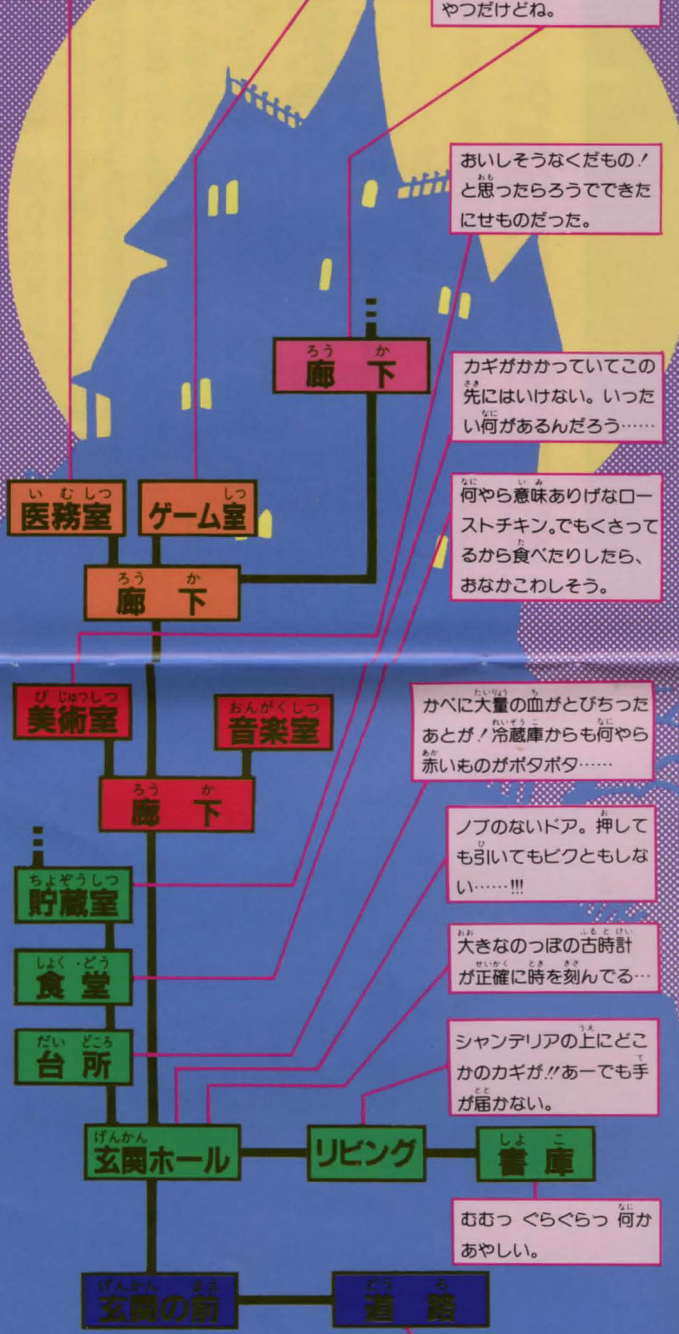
やつだけどね。

おいしそうなくだもの！と思ったらろうでできたにせものだった。

廊下

カギがかかっていてこの先にはいけない。いったい何があるんだろう……

医務室

ゲーム室

何やら意味ありげなローストチキン。でもくさってるから食べたりしたら、おなかこわしそう。

廊下

美術室

音楽室

かべに大量の血がとびちったあとが！冷蔵庫からも何やら赤いものがボタボタ……

廊下

ノブのないドア。押しても引いてもビクともしない……!!!

貯蔵室

大きなのっぽの古時計が正確に時を刻んでる…

食堂

台所

シャンデリアの上にどこかのカギが!!あーでも手が届かない。

玄関ホール

リビング

書庫

むむっ ぐらぐらっ 何かあやしい。

玄関の前

道路